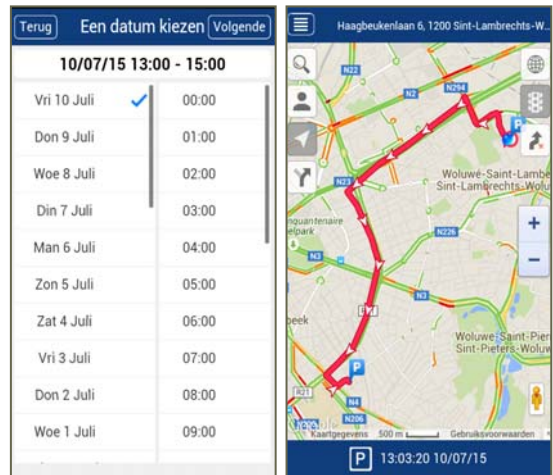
Terug Een datum kiezen Volgende

10/07/15 13:00 - 15:00

| | |
|---|---|
| Vri 10 Juli | 00:00 |
| Don 9 Juli | 01:00 |
| Woe 8 Juli | 02:00 |
| Din 7 Juli | 03:00 |
| Man 6 Juli | 04:00 |
| Zon 5 Juli | 05:00 |
| Zat 4 Juli | 06:00 |
| Vri 3 Juli | 07:00 |
| Don 2 Juli | 08:00 |
| Woe 1 Juli | 09:00 |

Haagbeukenlaan 6, 1200 Sint-Lambrechts-W...

N22
N2
N294
N23
Woluwe-Saint-Lambe
Sint-Lambrechts-Wolu
nquantenaire
elpark
N226
N3
N3
beek
Woluwe-Saint-Pier
Sint-Pieters-Wolu
R21
N4
N206
Google
Kaartgegevens 500 m Gebruiksvoorwaarden

P 13:03:20 10/07/15